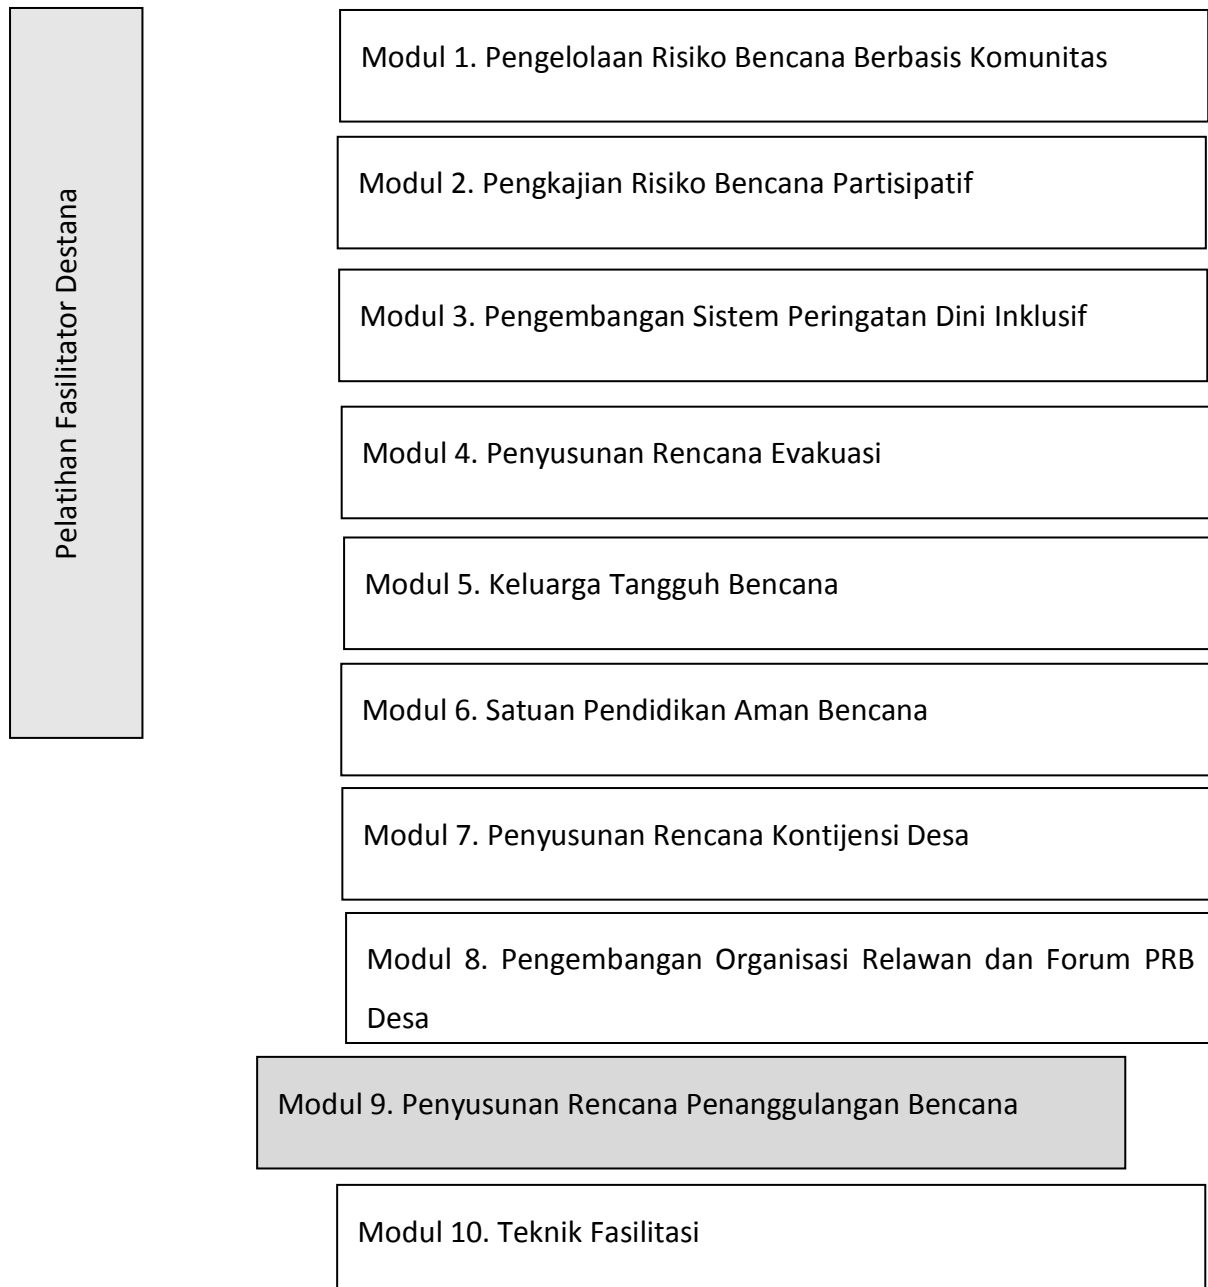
Pelatihan Fasilitator Destana

Modul 1. Pengelolaan Risiko Bencana Berbasis Komunitas

Modul 2. Pengkajian Risiko Bencana Partisipatif

Modul 3. Pengembangan Sistem Peringatan Dini Inklusif

Modul 4. Penyusunan Rencana Evakuasi

Modul 5. Keluarga Tangguh Bencana

Modul 6. Satuan Pendidikan Aman Bencana

Modul 7. Penyusunan Rencana Kontijensi Desa

Modul 8. Pengembangan Organisasi Relawan dan Forum PRB Desa

Modul 9. Penyusunan Rencana Penanggulangan Bencana

Modul 10. Teknik Fasilitasi